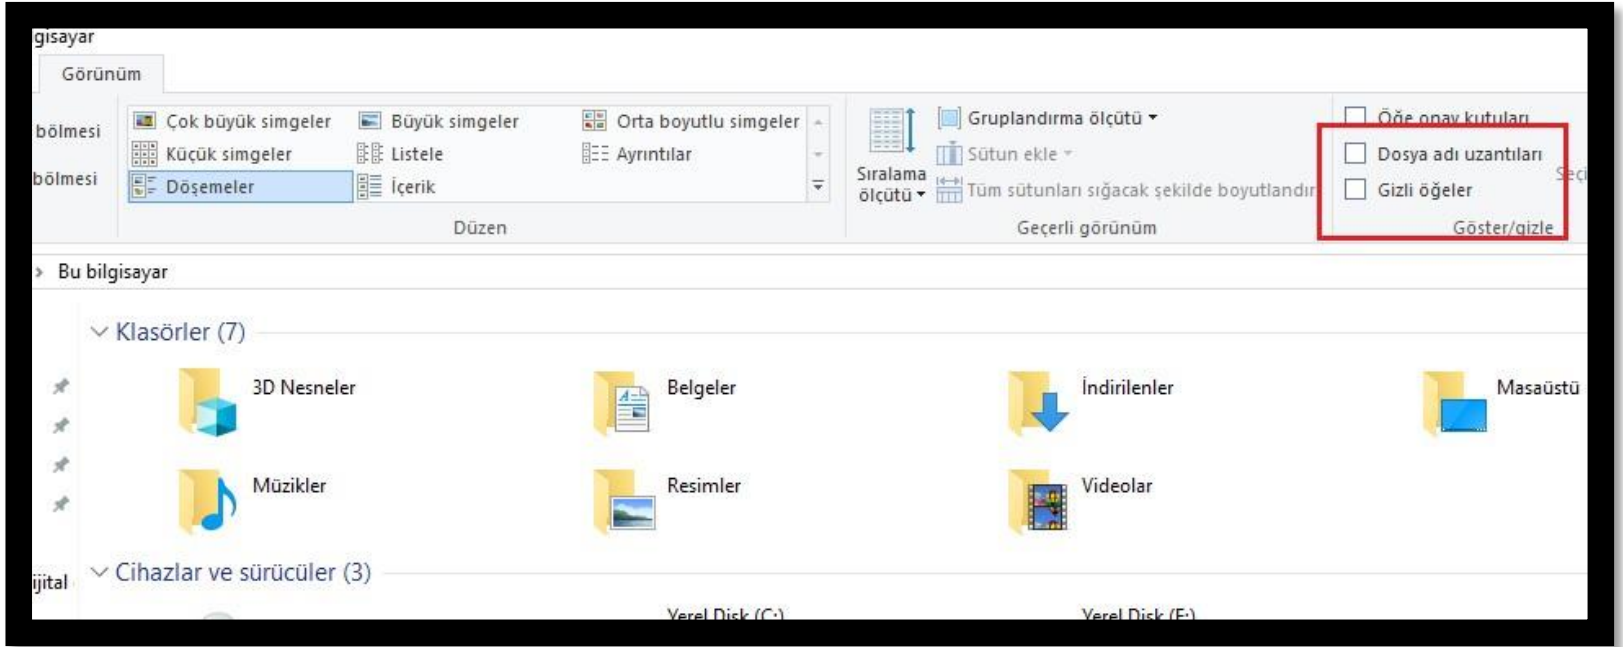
gisayar

Görünüm

bölmesi
bölmesi

Çok büyük simgeler
Büyük simgeler
Orta boyutlu simgeler
Küçük simgeler
Listele
Ayrıntılar
Döşemeler
İçerik

Düzen

Sıralama ölçütü

Gruplandırma ölçütü
Sütun ekle
Tüm sütunları sığacak şekilde boyutlandır

Geçerli görünüm

Öğe onay kutuları
Dosya adı uzantıları
Gizli öğeler

Göster/gizle

Seç

Bu bilgisayar

Klasörler (7)

3D Nesneler
Belgeler
İndirilenler
Masaüstü
Müzikler
Resimler
Videolar

ijital

Cihazlar ve sürücüler (3)

Yerel Disk (C:)
Yerel Disk (E:)